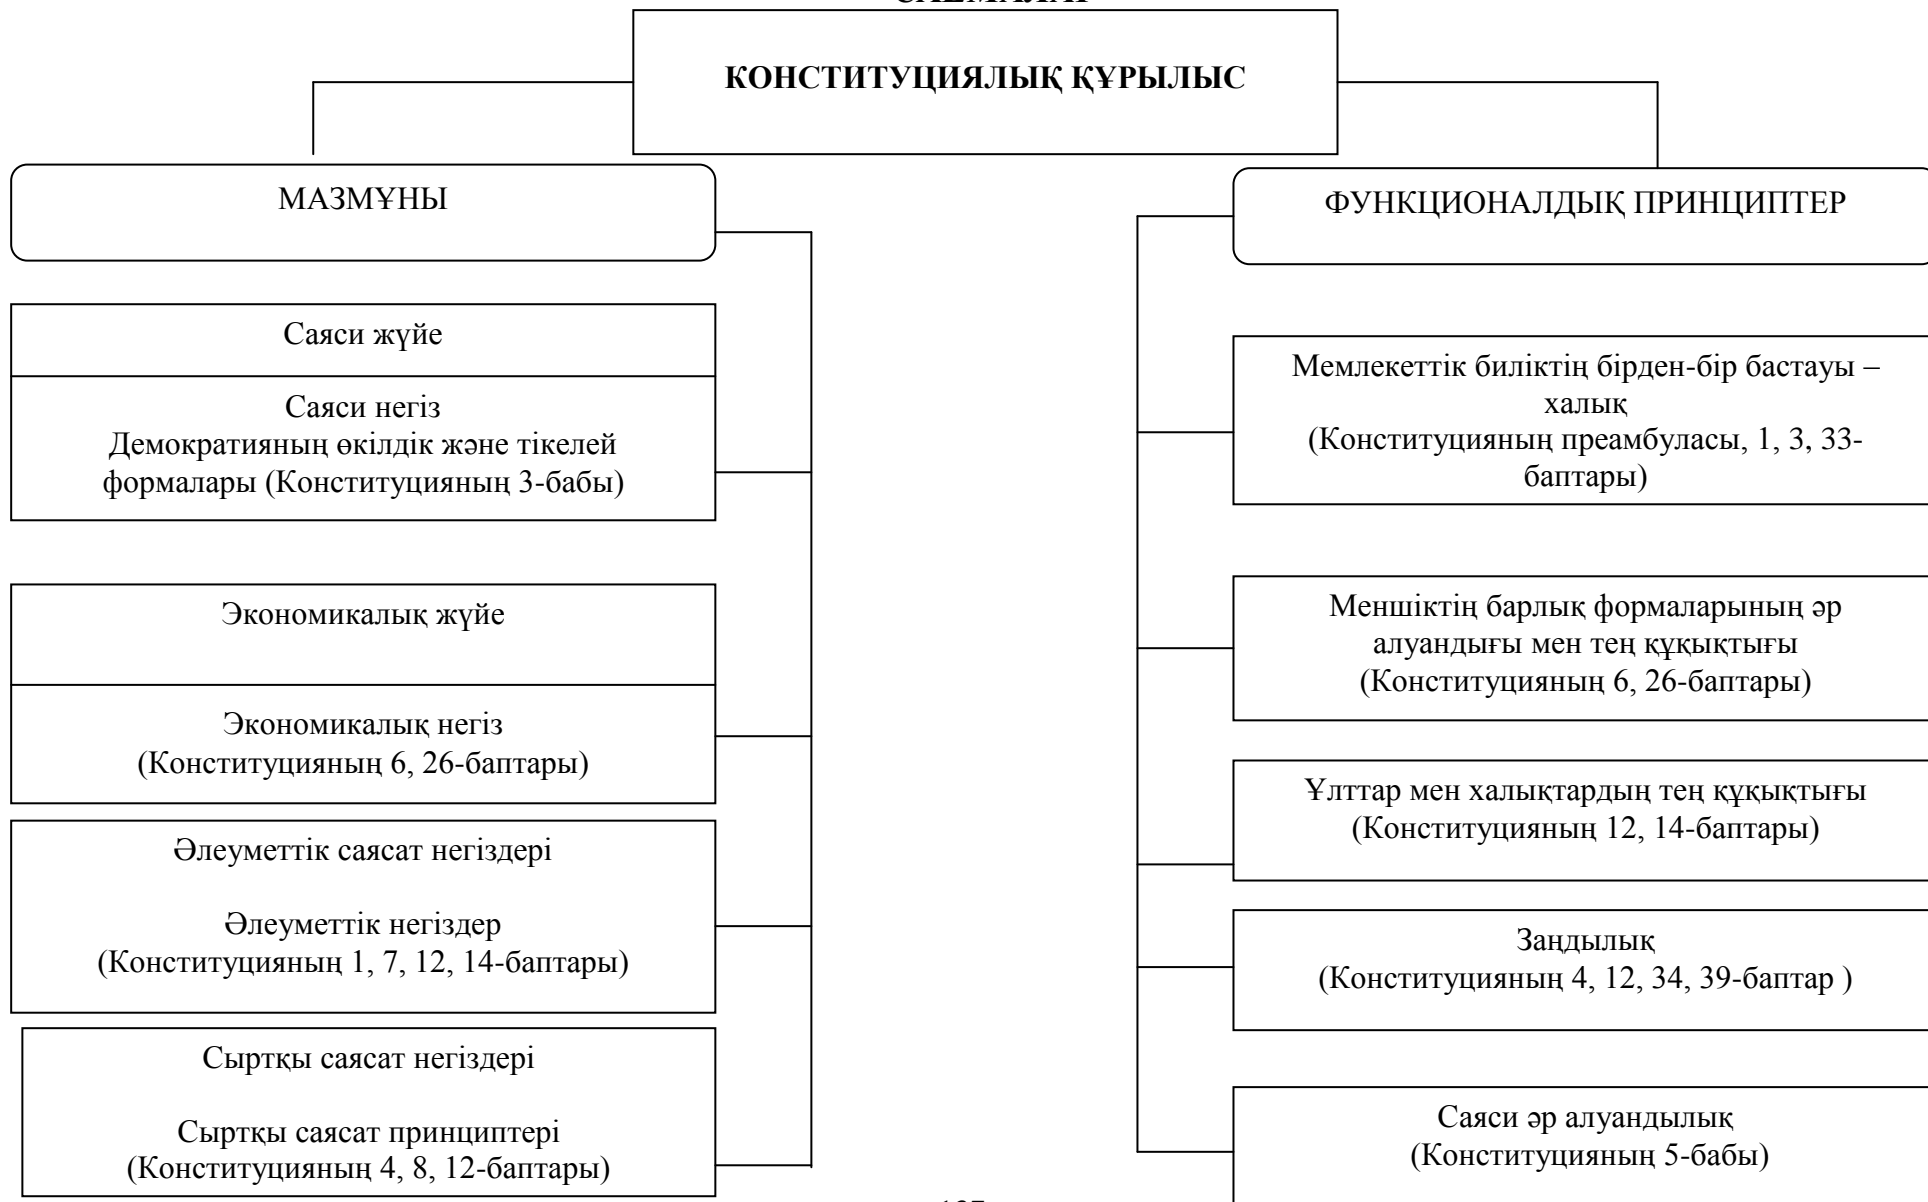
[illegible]

КОНСТИТУЦИЯЛЫҚ ҚҰРЫЛЫС

МАЗМҰНЫ

Саяси жүйе

Саяси негіз
Демократияның өкілдік және тікелей формалары (Конституцияның 3-бабы)

Экономикалық жүйе

Экономикалық негіз
(Конституцияның 6, 26-баптары)

Әлеуметтік саясат негіздері

Әлеуметтік негіздер
(Конституцияның 1, 7, 12, 14-баптары)

Сыртқы саясат негіздері

Сыртқы саясат принциптері
(Конституцияның 4, 8, 12-баптары)

ФУНКЦИОНАЛДЫҚ ПРИНЦИПТЕР

Мемлекеттік биліктің бірден-бір бастауы – халық
(Конституцияның преамбуласы, 1, 3, 33-баптары)

Меншіктің барлық формаларының әр алуандығы мен тең құқықтығы
(Конституцияның 6, 26-баптары)

Ұлттар мен халықтардың тең құқықтығы
(Конституцияның 12, 14-баптары)

Заңдылық
(Конституцияның 4, 12, 34, 39-баптар )

Саяси әр алуандылық
(Конституцияның 5-бабы)

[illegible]